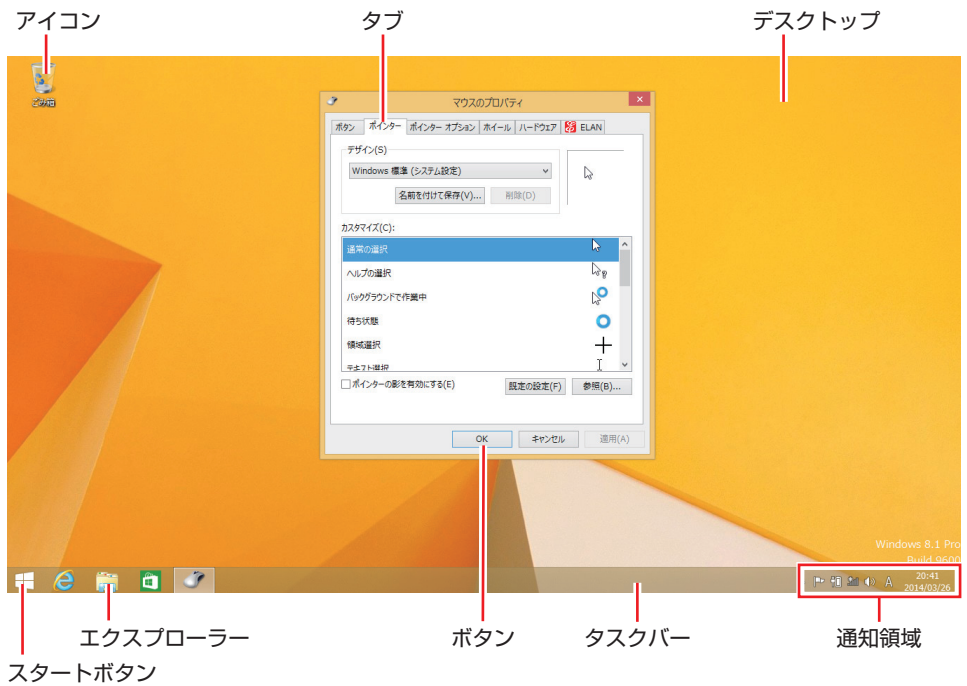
アイコン

タブ

デスクトップ

ごみ箱

マウスのプロパティ

ボタン | ポインター | ポインター オプション | ホイール | ハードウェア | ELAN

デザイン(S)

Windows 標準 (システム設定)

名前を付けて保存(V)...

削除(D)

カスタマイズ(C):

通常の選択

ヘルプの選択

バックグラウンドで作業中

待ち状態

領域選択

テキスト選択

ポインターの影を有効にする(E)

既定の設定(F)

参照(B)...

OK

キャンセル

適用(A)

Windows 8.1 Pro
Build 9600

20:41
2014/03/26

A

エクスプローラー

ボタン

タスクバー

通知領域

スタートボタン